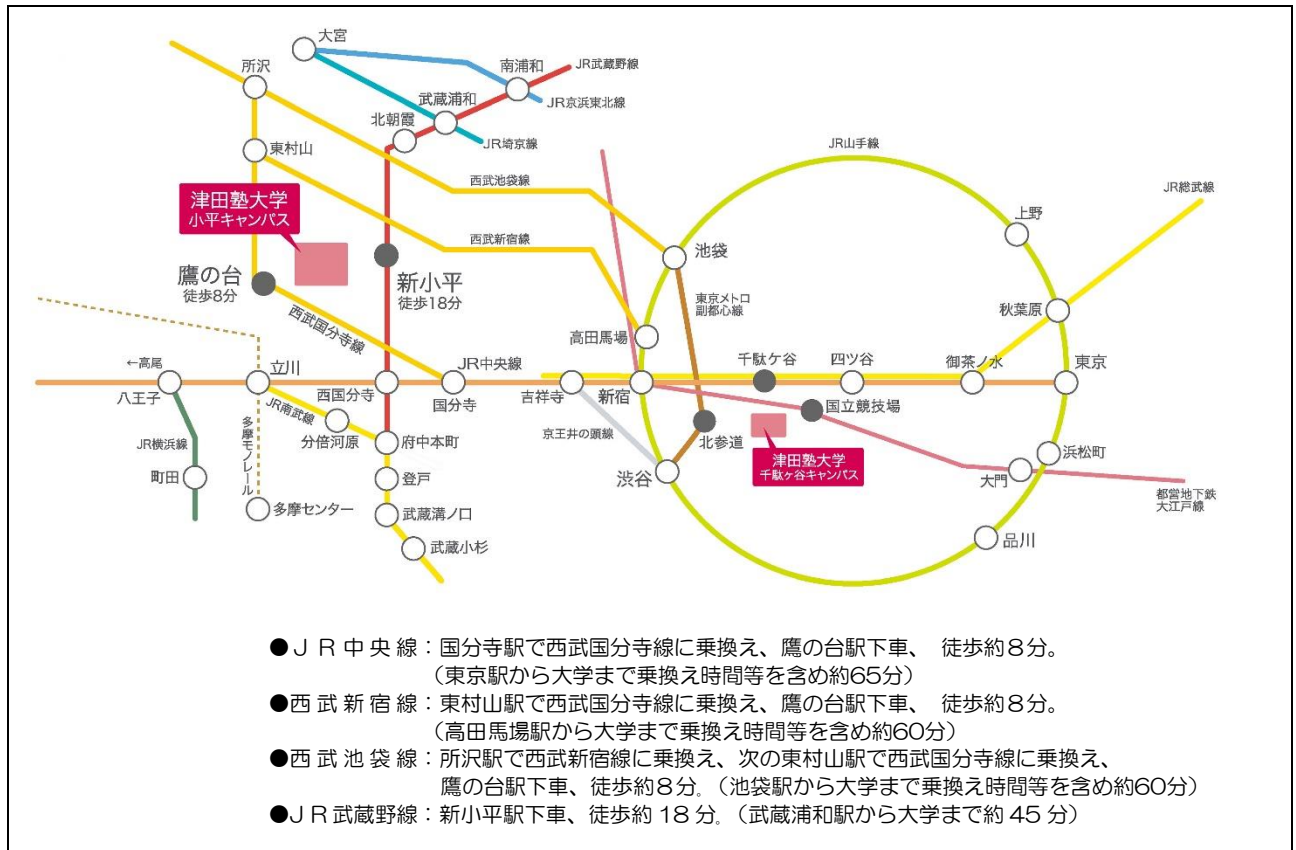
大宮
南浦和
JR武蔵野線
所沢
武蔵浦和
JR京浜東北線
北朝霞
JR埼京線
東村山
JR山手線
西武池袋線
JR総武線
津田塾大学
小平キャンパス
上野
西武新宿線
池袋
鷹の台
徒歩8分
新小平
徒歩18分
東京メトロ
副都心線
秋葉原
西武国分寺線
高田馬場
←高尾
立川
JR中央線
千駄ケ谷
四ツ谷
御茶ノ水
東京
八王子
西国分寺
国分寺
吉祥寺
新宿
国立競技場
JR南武線
分倍河原
府中本町
京王井の頭線
北参道
JR横浜線
多摩モノレール
津田塾大学
千駄ケ谷キャンパス
浜松町
町田
登戸
渋谷
大門
多摩センター
武蔵溝ノ口
都営地下鉄
大江戸線
武蔵小杉
品川

●ＪＲ中央線：国分寺駅で西武国分寺線に乗換え、鷹の台駅下車、 徒歩約８分。
（東京駅から大学まで乗換え時間等を含め約65分）
●西武新宿線：東村山駅で西武国分寺線に乗換え、鷹の台駅下車、 徒歩約８分。
（高田馬場駅から大学まで乗換え時間等を含め約60分）
●西武池袋線：所沢駅で西武新宿線に乗換え、次の東村山駅で西武国分寺線に乗換え、
鷹の台駅下車、徒歩約８分。（池袋駅から大学まで乗換え時間等を含め約60分）
●ＪＲ武蔵野線：新小平駅下車、徒歩約 18 分。（武蔵浦和駅から大学まで約 45 分）